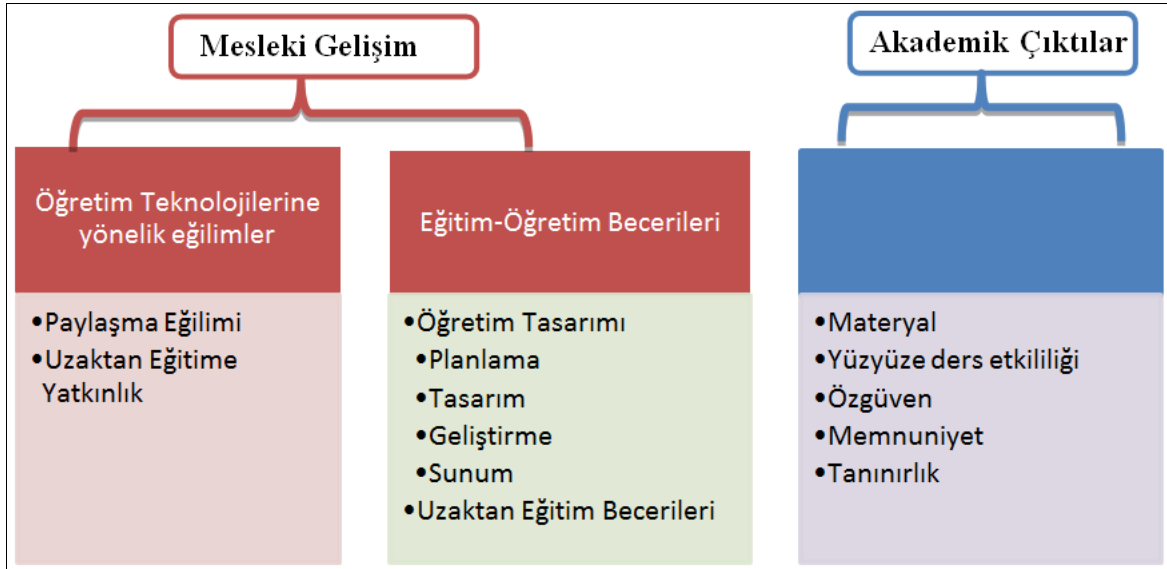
Mesleki Gelişim

Öğretim Teknolojilerine yönelik eğilimler

•Paylaşma Eğilimi
•Uzaktan Eğitime Yatkınlık

Eğitim-Öğretim Becerileri

•Öğretim Tasarımı
•Planlama
•Tasarım
•Geliştirme
•Sunum
•Uzaktan Eğitim Becerileri

Akademik Çıktılar

•Materyal
•Yüzyüze ders etkililiği
•Özgüven
•Memnuniyet
•Tanınırlık